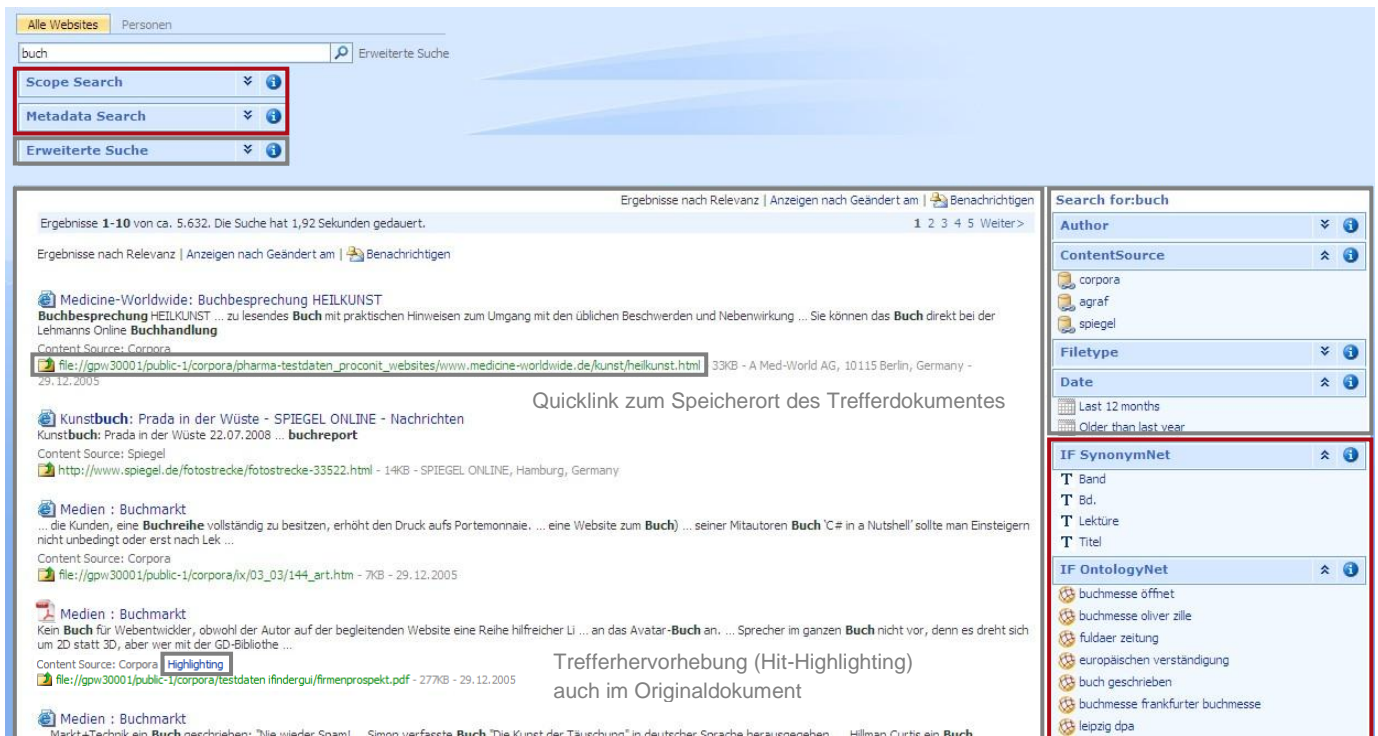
Alle Websites Personen

buch

Erweiterte Suche

Scope Search

Metadata Search

Erweiterte Suche

Ergebnisse nach Relevanz | Anzeigen nach Geändert am | Benachrichtigen

Ergebnisse **1-10** von ca. 5.632. Die Suche hat 1,92 Sekunden gedauert.

1 2 3 4 5 Weiter>

Ergebnisse nach Relevanz | Anzeigen nach Geändert am | Benachrichtigen

Medicine-Worldwide: Buchbesprechung HEILKUNST

**Buchbesprechung** HEILKUNST ... zu lesendes **Buch** mit praktischen Hinweisen zum Umgang mit den üblichen Beschwerden und Nebenwirkung ... Sie können das **Buch** direkt bei der Lehmanns Online **Buchhandlung**

Content Source: Corpora

file://gpw30001/public-1/corpora/pharma-testdaten_proconit_websites/www.medicine-worldwide.de/kunst/heilkunst.html 33KB - A Med-World AG, 10115 Berlin, Germany - 29.12.2005

Quicklink zum Speicherort des Trefferdokumentes

Kunst**buch**: Prada in der Wüste - SPIEGEL ONLINE - Nachrichten

Kunst**buch**: Prada in der Wüste 22.07.2008 ... **buchreport**

Content Source: Spiegel

http://www.spiegel.de/fotostrecke/fotostrecke-33522.html - 14KB - SPIEGEL ONLINE, Hamburg, Germany

Medien : Buchmarkt

... die Kunden, eine **Buchreihe** vollständig zu besitzen, erhöht den Druck aufs Portemonnaie. ... eine Website zum **Buch**) ... seiner Mitautoren **Buch** 'C# in a Nutshell' sollte man Einsteigern nicht unbedingt oder erst nach Lek ...

Content Source: Corpora

file://gpw30001/public-1/corpora/ix/03_03/144_art.htm - 7KB - 29.12.2005

Medien : Buchmarkt

Kein **Buch** für Webentwickler, obwohl der Autor auf der begleitenden Website eine Reihe hilfreicher Li ... an das Avatar-**Buch** an. ... Sprecher im ganzen **Buch** nicht vor, denn es dreht sich um 2D statt 3D, aber wer mit der GD-Bibliothe ...

Content Source: Corpora Highlighting

file://gpw30001/public-1/corpora/testdaten ifindergui/firmenprospekt.pdf - 277KB - 29.12.2005

Trefferhervorhebung (Hit-Highlighting) auch im Originaldokument

Medien : Buchmarkt

... Markt+Technik ein **Buch** geschrieben: "Nie wieder Spam! ... Simon verfasste **Buch** "Die Kunst der Täuschung" in deutscher Sprache herausgegeben ... Hillman Curtis ein **Buch**

Search for:buch

Author

ContentSource

corpora

agraf

spiegel

Filetype

Date

Last 12 months

Older than last year

IF SynonymNet

Band

Bd.

Lektüre

Titel

IF OntologyNet

buchmesse öffnet

buchmesse oliver zille

fuldaer zeitung

europäischen verständigung

buch geschrieben

buchmesse frankfurter buchmesse

leipzig dpa